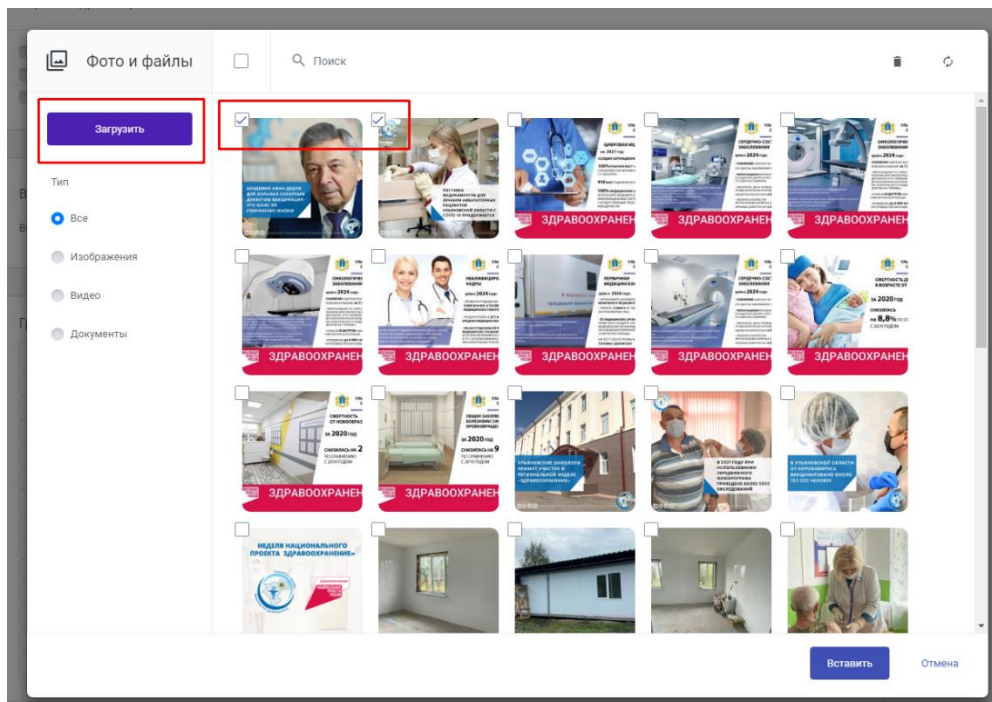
Фото и файлы

Поиск

Загрузить

Тип

Все

Изображения

Видео

Документы

ЗДРАВООХРАНЕН

ЗДРАВООХРАНЕН

ЗДРАВООХРАНЕН

ЗДРАВООХРАНЕН

ЗДРАВООХРАНЕН

ЗДРАВООХРАНЕН

ЗДРАВООХРАНЕН

ЗДРАВООХРАНЕН

ЗДРАВООХРАНЕН

ЗДРАВООХРАНЕН

ЗДРАВООХРАНЕН

ЗДРАВООХРАНЕН

НЕДЕЛЯ НАЦИОНАЛЬНОГО ПРОЕКТА «ЗДРАВООХРАНЕНИЕ»

Вставить

Отмена